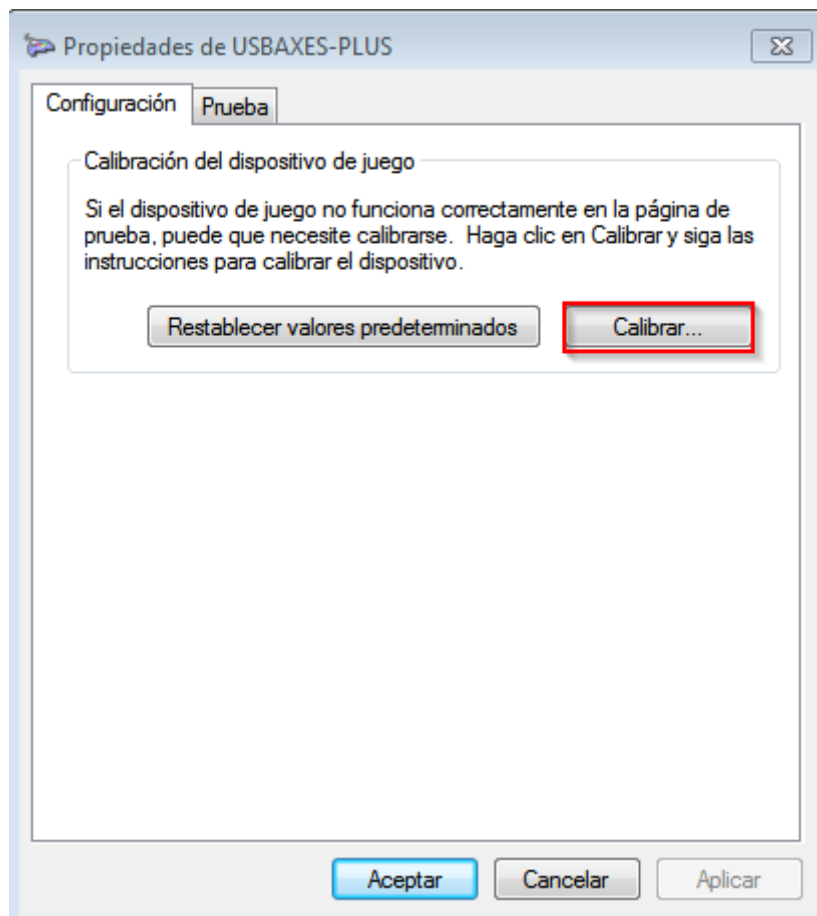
Propiedades de USBAXES-PLUS

Configuración | Prueba

Calibración del dispositivo de juego

Si el dispositivo de juego no funciona correctamente en la página de prueba, puede que necesite calibrarse. Haga clic en Calibrar y siga las instrucciones para calibrar el dispositivo.

Restablecer valores predeterminados

Calibrar...

Aceptar

Cancelar

Aplicar